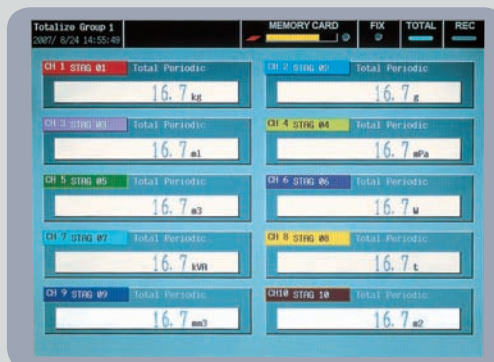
Totalize Group 1
2007/ 8/24 14:55:49

MEMORY CARD

FIX

TOTAL

REC

CH 1 STAG 01 Total Periodic
16.7 kg

CH 2 STAG 02 Total Periodic
16.7 g

CH 3 STAG 03 Total Periodic
16.7 ml

CH 4 STAG 04 Total Periodic
16.7 mPa

CH 5 STAG 05 Total Periodic
16.7 m3

CH 6 STAG 06 Total Periodic
16.7 W

CH 7 STAG 07 Total Periodic
16.7 kVA

CH 8 STAG 08 Total Periodic
16.7 t

CH 9 STAG 09 Total Periodic
16.7 mm3

CH10 STAG 10 Total Periodic
16.7 m2